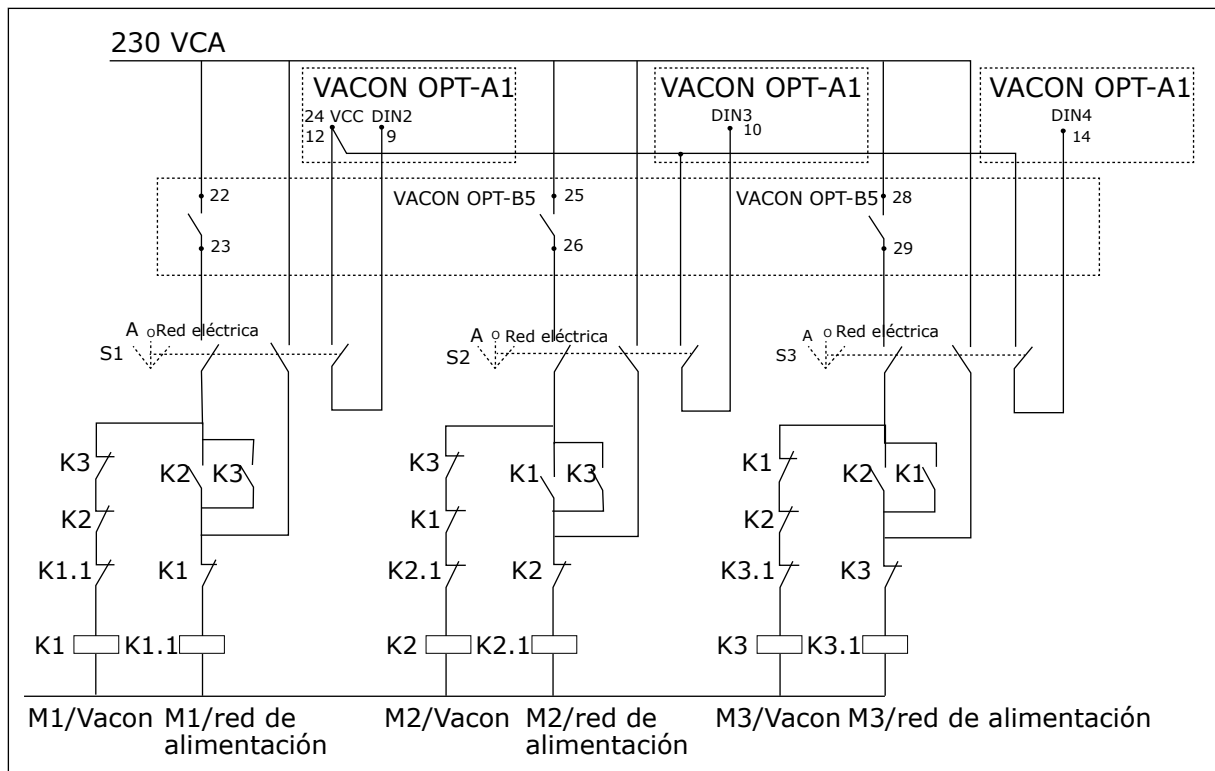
230 VCA

VACON OPT-A1
24 VCC DIN2
12 9

VACON OPT-A1
DIN3
10

VACON OPT-A1
DIN4
14

22
23

VACON OPT-B5 25
26

VACON OPT-B5 28
29

A Red eléctrica
S1

A Red eléctrica
S2

A Red eléctrica
S3

K3
K2
K1.1
K2 K3
K1

K3
K1
K2.1
K1 K3
K2

K1
K2
K3.1
K2 K1
K3

K1 K1.1
K2 K2.1
K3 K3.1

M1/Vacon M1/red de alimentación
M2/Vacon M2/red de alimentación
M3/Vacon M3/red de alimentación